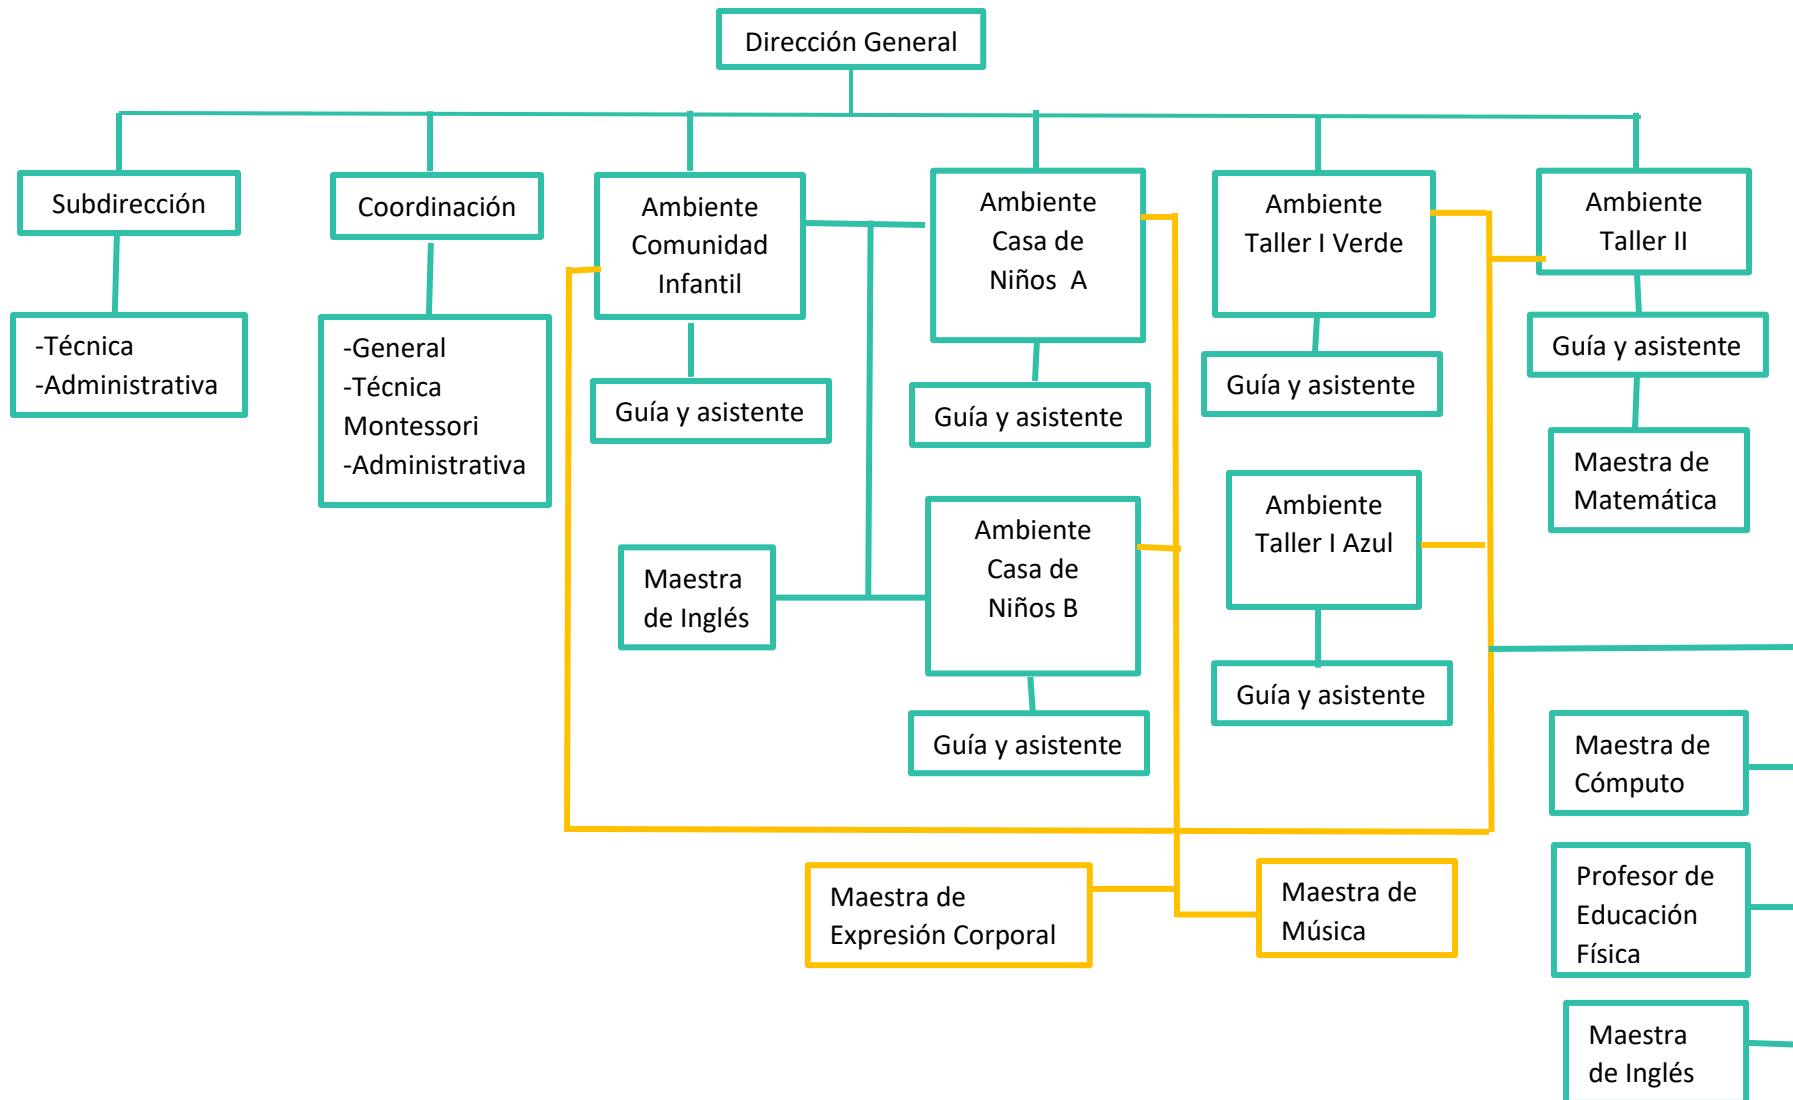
Dirección General

Subdirección

-Técnica
-Administrativa

Coordinación

-General
-Técnica Montessori
-Administrativa

Ambiente Comunidad Infantil

Guía y asistente

Maestra de Inglés

Ambiente Casa de Niños A

Guía y asistente

Ambiente Casa de Niños B

Guía y asistente

Ambiente Taller I Verde

Guía y asistente

Ambiente Taller I Azul

Guía y asistente

Ambiente Taller II

Guía y asistente

Maestra de Matemática

Maestra de Cómputo

Profesor de Educación Física

Maestra de Inglés

Maestra de Expresión Corporal

Maestra de Música